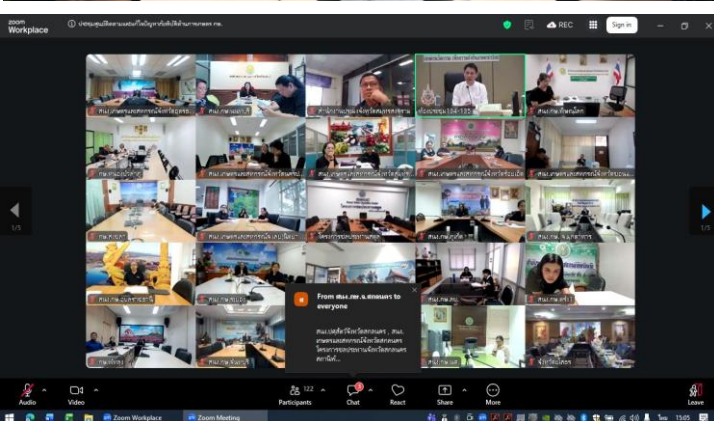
zoom Workplace

ประชุมชี้แจงแผนที่ไม่มีปัญหาที่ใช้ด้านการเกษตร กษ.

REC

Sign in

ห้องประชุม 134-135

From สนง.กษ.จ.สกลนคร to everyone

สนง.ปศุสัตว์จังหวัดสกลนคร , สนง.เกษตรและสหกรณ์จังหวัดสกลนคร โครงการชลประทานจังหวัดสกลนคร สถานีพั...

1/5

1/5

Audio

Video

122 Participants

Chat

React

Share

More

Leave

Zoom Workplace

Zoom Meeting

15:05